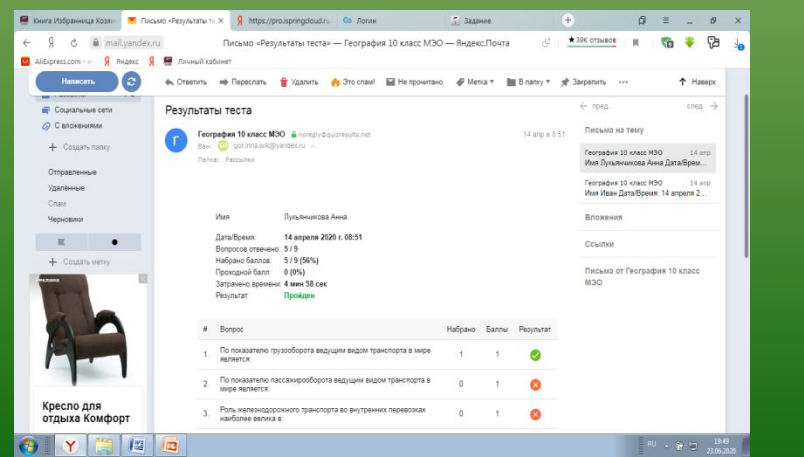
Книга Избранница Хозя
Письмо «Результаты те
https://pro.ispringcloud.ru
Логин
Задание
mail.yandex.ru
Письмо «Результаты теста» — География 10 класс МЭО — Яндекс.Почта
★ 39К отзывов
AliExpress.com - эл
Яндекс
Личный кабинет

Написать
Ответить
Переслать
Удалить
Это спам!
Не прочитано
Метка
В папку
Закрепить
Наверх

Социальные сети
С вложениями
Создать папку
Отправленные
Удалённые
Спам
Черновики
Создать метку

Кресло для отдыха Комфорт

Результаты теста

География 10 класс МЭО noreply@quizresults.net
Кому: gor.irina.wis@yandex.ru
14 апр в 8:51
Папка: Рассылки

← пред
след →
Письма на тему
География 10 класс МЭО 14 апр
Имя Лукьянчикова Анна Дата/Врем...
География 10 класс МЭО 14 апр
Имя Иван Дата/Время: 14 апреля 2...
Вложения
Ссылки
Письма от География 10 класс МЭО

| Имя | Лукьянчикова Анна |
|---|---|
| Дата/Время: | 14 апреля 2020 г. 08:51 |
| Вопросов отвечено: | 5 / 9 |
| Набрано баллов: | 5 / 9 (56%) |
| Проходной балл: | 0 (0%) |
| Затрачено времени: | 4 мин 58 сек |
| Результат | Пройден |

| # | Вопрос | Набрано | Баллы | Результат |
|---|---|---|---|---|
| 1. | По показателю грузооборота ведущим видом транспорта в мире является: | 1 | 1 | |
| 2. | По показателю пассажирооборота ведущим видом транспорта в мире является: | 0 | 1 | |
| 3. | Роль железнодорожного транспорта во внутренних перевозках наиболее велика в: | 0 | 1 | |

RU
19:49
23.06.2020